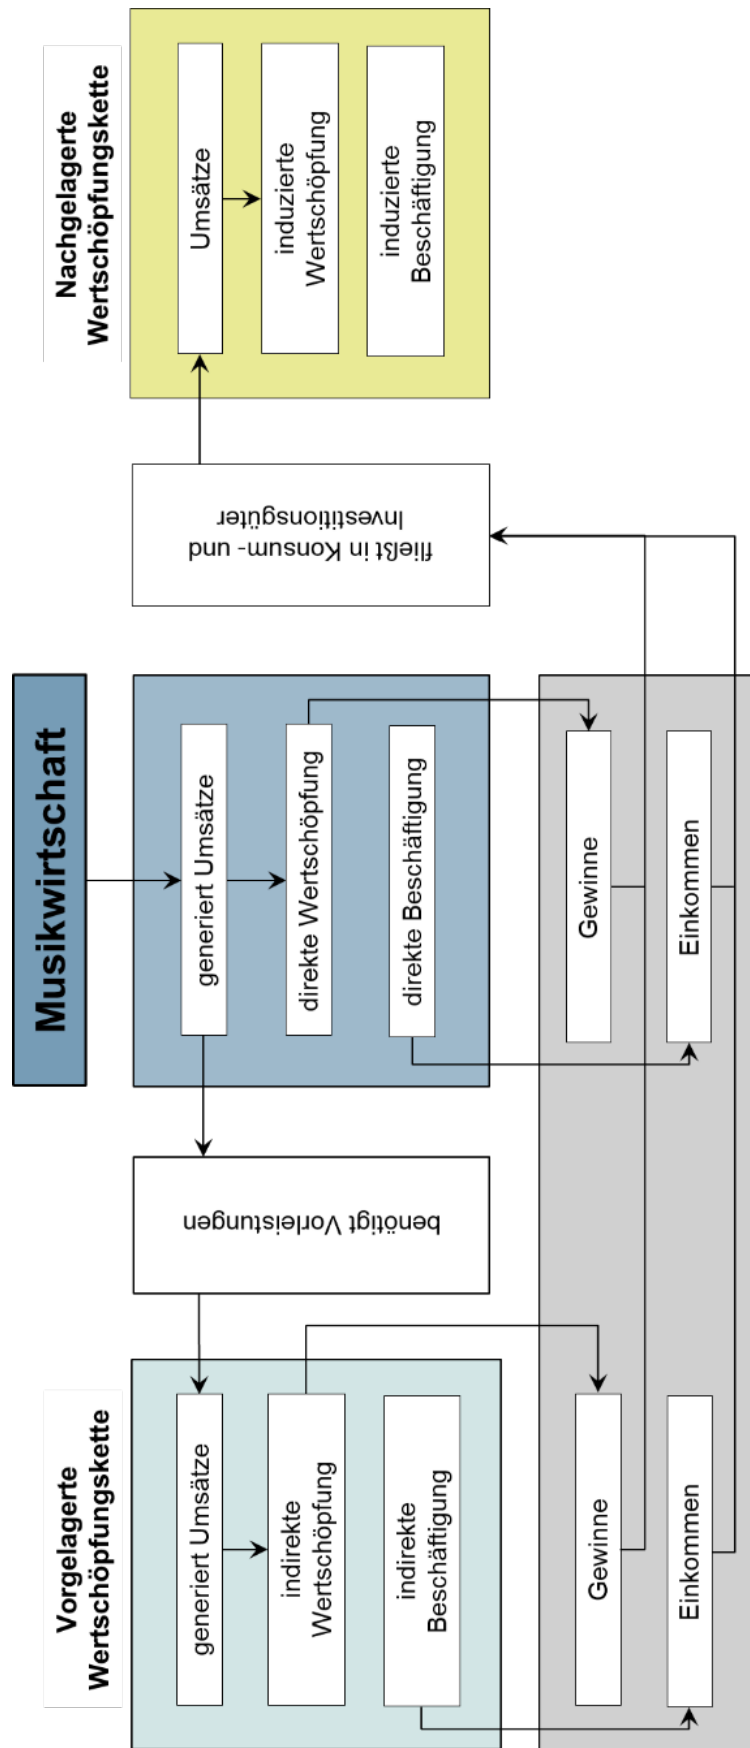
Nachgelagerte Wertschöpfungskette

Umsätze

induzierte Wertschöpfung

induzierte Beschäftigung

fließt in Konsum- und Investitionsgüter

Musikwirtschaft

generiert Umsätze

direkte Wertschöpfung

direkte Beschäftigung

Gewinne

Einkommen

benötigt Vorleistungen

Vorgelagerte Wertschöpfungskette

generiert Umsätze

indirekte Wertschöpfung

indirekte Beschäftigung

Gewinne

Einkommen